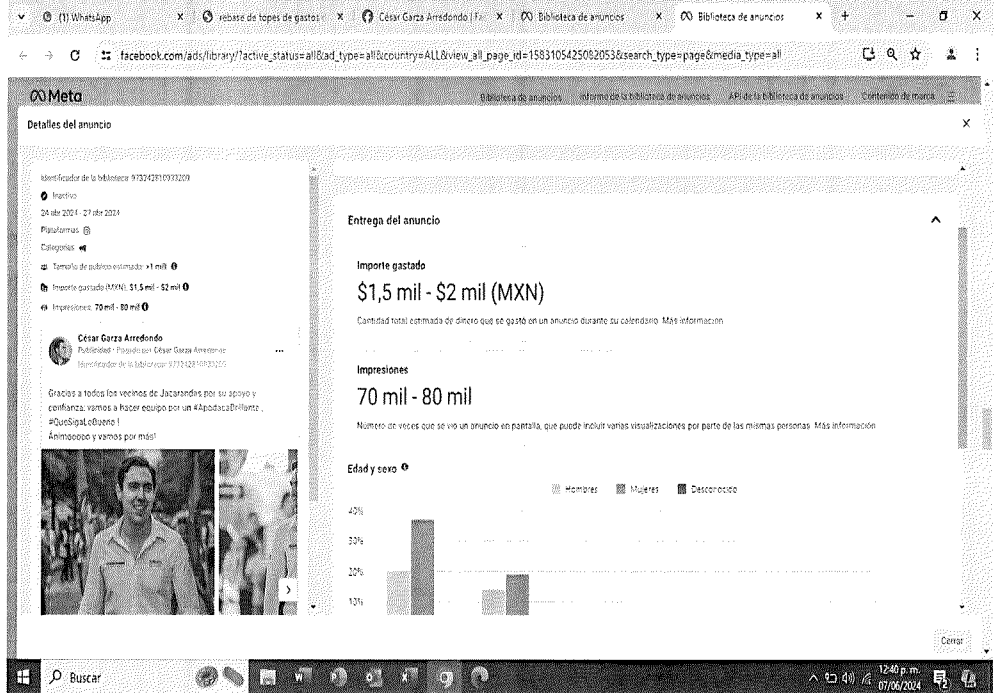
(1) WhatsApp
rebase de topes de gastos
César Garza Arredondo | Fa
Biblioteca de anuncios
Biblioteca de anuncios

facebook.com/ads/library/?active_status=all&ad_type=all&country=ALL&view_all_page_id=1583105425082053&search_type=page&media_type=all

Meta
Biblioteca de anuncios
Informe de la biblioteca de anuncios
API de la biblioteca de anuncios
Contenido de marca

Detalles del anuncio

Identificador de la biblioteca: 973242810933200
Inactivo
24 abr 2024 - 27 abr 2024
Plataformas
Categorías
Tamaño de público estimado: >1 mill.
Importe gastado (MXN): $1,5 mil - $2 mil
Impresiones: 70 mil - 80 mil

César Garza Arredondo
Publicidad · Pagado por César Garza Arredondo
Identificador de la biblioteca: 973242810933200

Gracias a todos los vecinos de Jacarandas por su apoyo y confianza; vamos a hacer equipo por un #ApodacaBrillante , #QueSigaLoBueno !
Ánimooooo y vamos por más!

Entrega del anuncio

Importe gastado
$1,5 mil - $2 mil (MXN)
Cantidad total estimada de dinero que se gastó en un anuncio durante su calendario. Más información

Impresiones
70 mil - 80 mil
Número de veces que se vio un anuncio en pantalla, que puede incluir varias visualizaciones por parte de las mismas personas. Más información

Edad y sexo
Hombres
Mujeres
Desconocido
40%
30%
20%
10%

Cerrar

Buscar
12:40 p. m.
07/06/2024